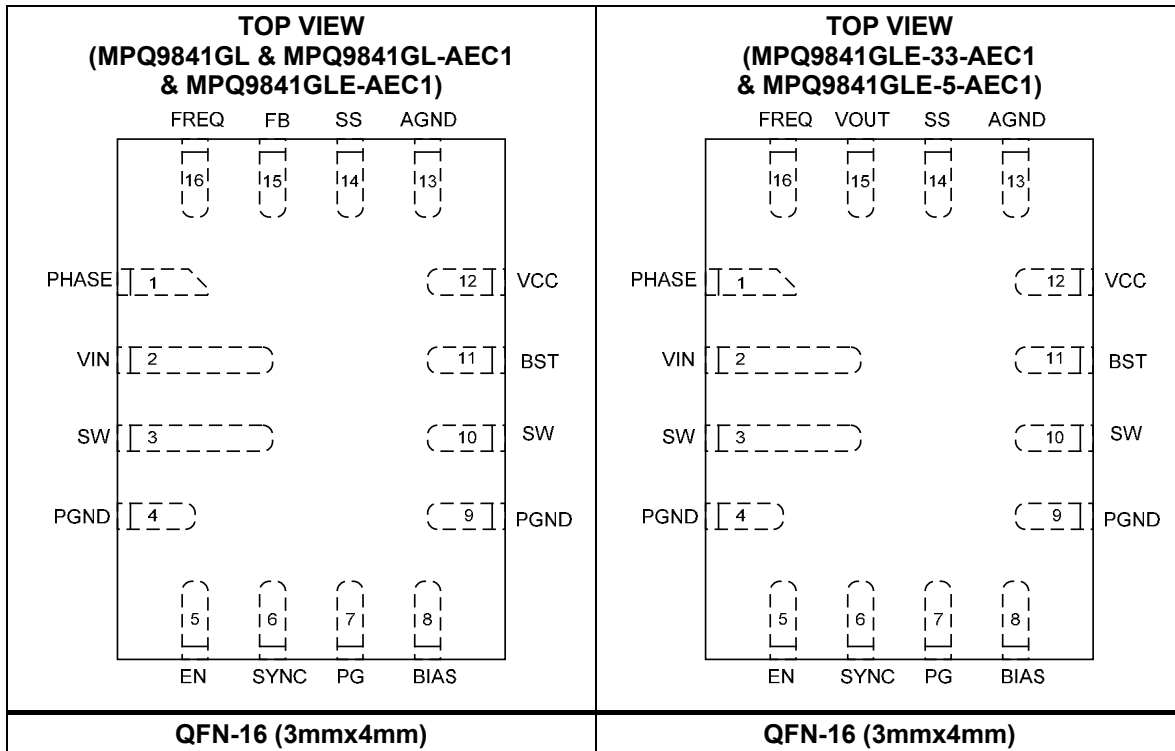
| TOP VIEW (MPQ9841GL & MPQ9841GL-AEC1 & MPQ9841GLE-AEC1) | TOP VIEW (MPQ9841GLE-33-AEC1 & MPQ9841GLE-5-AEC1) |
|---|---|
| FREQ FB SS AGND<br>16 15 14 13<br>PHASE 1<br>12 VCC<br>VIN 2<br>11 BST<br>SW 3<br>10 SW<br>PGND 4<br>9 PGND<br>5 6 7 8<br>EN SYNC PG BIAS | FREQ VOUT SS AGND<br>16 15 14 13<br>PHASE 1<br>12 VCC<br>VIN 2<br>11 BST<br>SW 3<br>10 SW<br>PGND 4<br>9 PGND<br>5 6 7 8<br>EN SYNC PG BIAS |
| QFN-16 (3mmx4mm) | QFN-16 (3mmx4mm) |